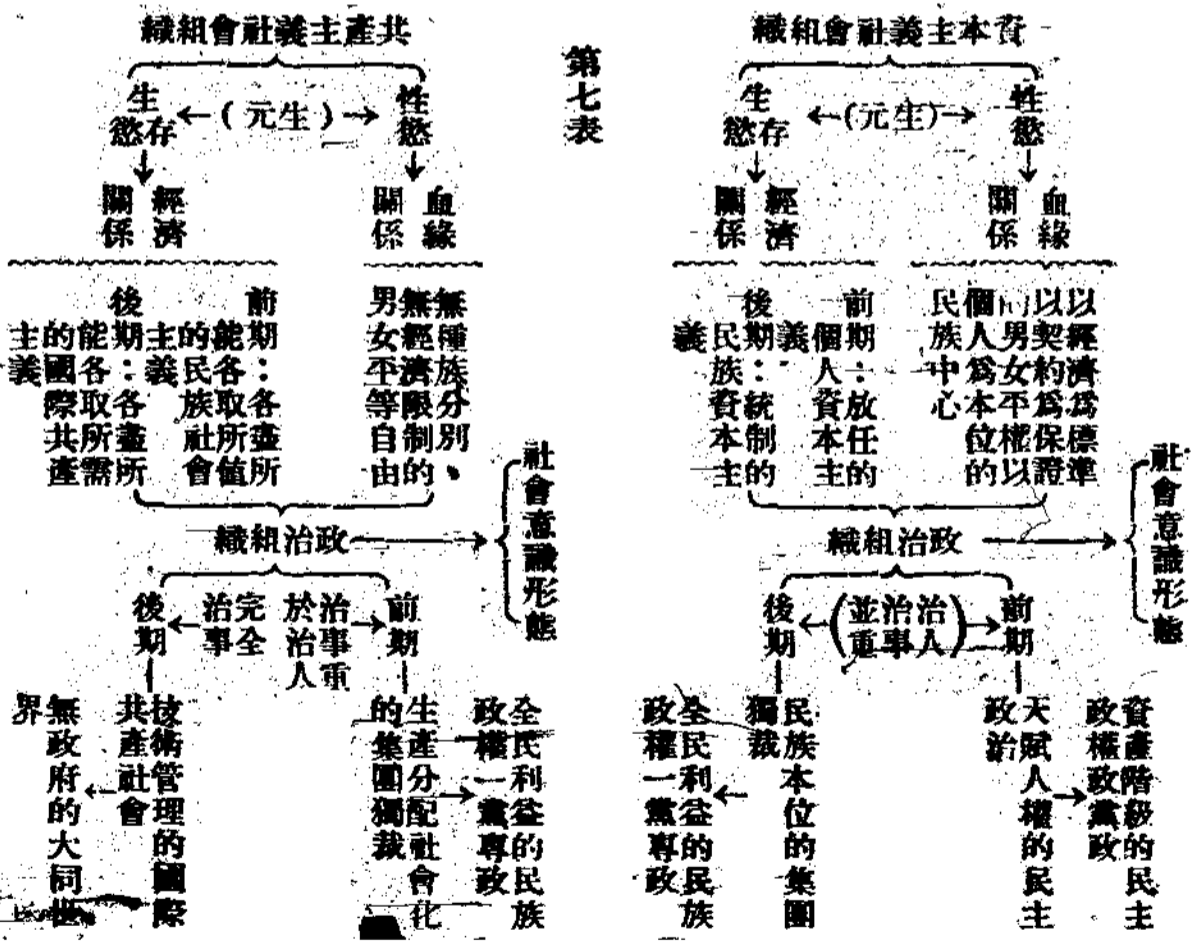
第七表

織組會社義主產共

生 ←（元生）→ 性
慾存 慾

關 經
係 濟

關 血
係 緣

後 前
主的能期主的能期
義國各：義民各：
際取各 族取各
共所盡 社所盡
產需所 會值所

男無無
女經種
平濟族
等限分
自制別
由的。

織組治政

社會意識形態

後期 ← 治完事全 於治治事人重 → 前期

共技
產術
社管
會理
的
國
際

界無政府的大同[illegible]

的生
集產
團分
獨配
裁社
會
化

政全
權民
一利
黨益
專的
政民
族

織組會社義主本資

生 ←（元生）→ 性
慾存 慾

關 經
係 濟

關 血
係 緣

後 前
義民期義個期
族： 人：
資統 資放
本制 本任
主的 主的

民個以以
族人男契經
中為女約濟
心本平為為
位權保標
的以證準

織組治政

社會意識形態

後期 ←（並治治重事人）→ 前期

獨民
裁族
本
位
的
集
團

政全
權民
一利
黨益
專的
政民
族

政天
治賦
人
權
的
民
主

政資
權產
政階
黨級
政的
民
主